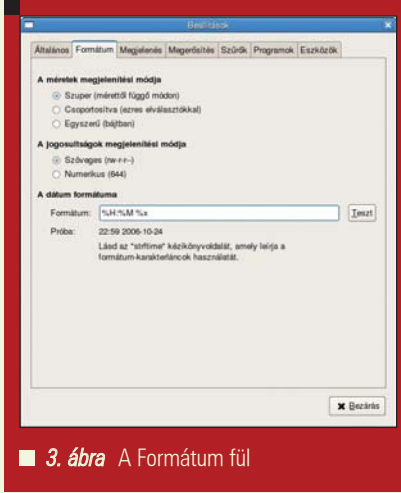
Beállítások

Általános | Formátum | Megjelenés | Megerősítés | Szűrők | Programok | Eszközök

A méretek megjelenítési módja
Szuper (mérettől függő módon)
Csoportosítva (ezres elválasztókkal)
Egyszerű (bájtban)

A jogosultságok megjelenítési módja
Szöveges (rw-r--r--)
Numerikus (644)

A dátum formátuma
Formátum: %H:%M %x
Teszt
Próba: 22:59 2006-10-24
Lásd az "strftime" kézikönyvoldalát, amely leírja a formátum-karakterláncok használatát.

Bezárás

3. ábra A Formátum fül